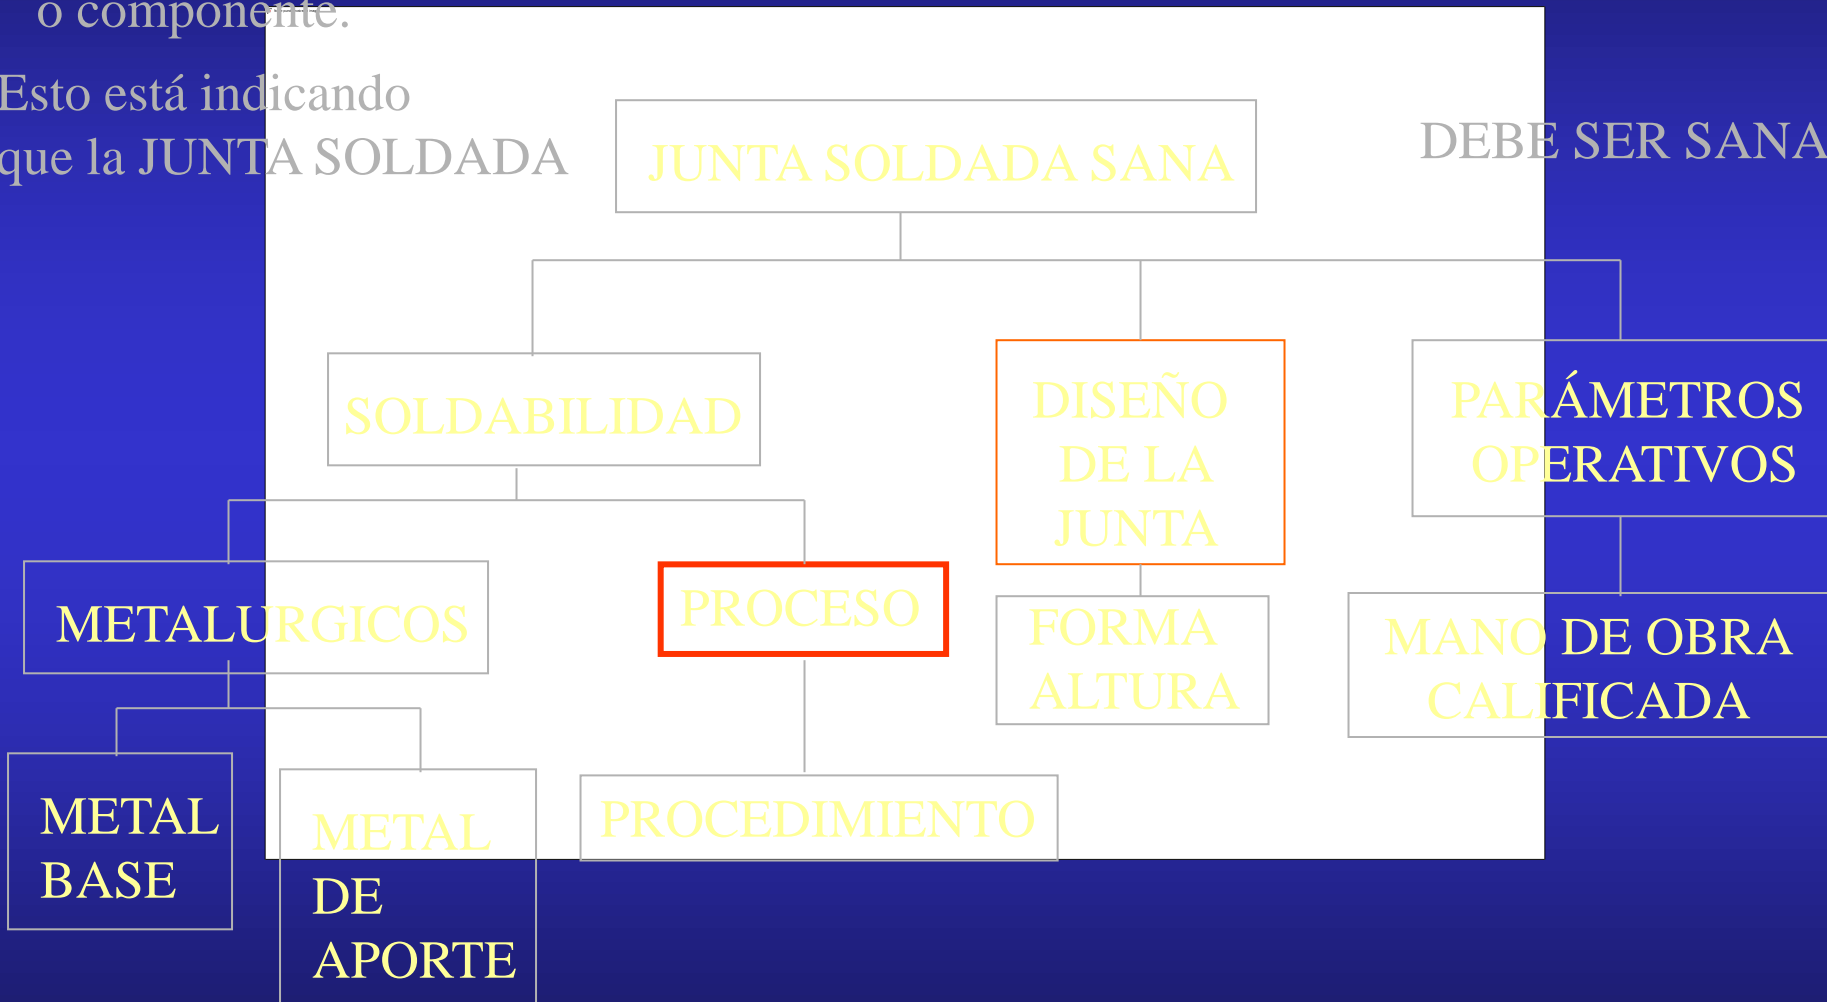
o componente.

Esto está indicando que la JUNTA SOLDADA

JUNTA SOLDADA SANA

DEBE SER SANA

SOLDABILIDAD

DISEÑO DE LA JUNTA

PARÁMETROS OPERATIVOS

METALURGICOS

PROCESO

FORMA ALTURA

MANO DE OBRA CALIFICADA

METAL BASE

METAL DE APORTE

PROCEDIMIENTO